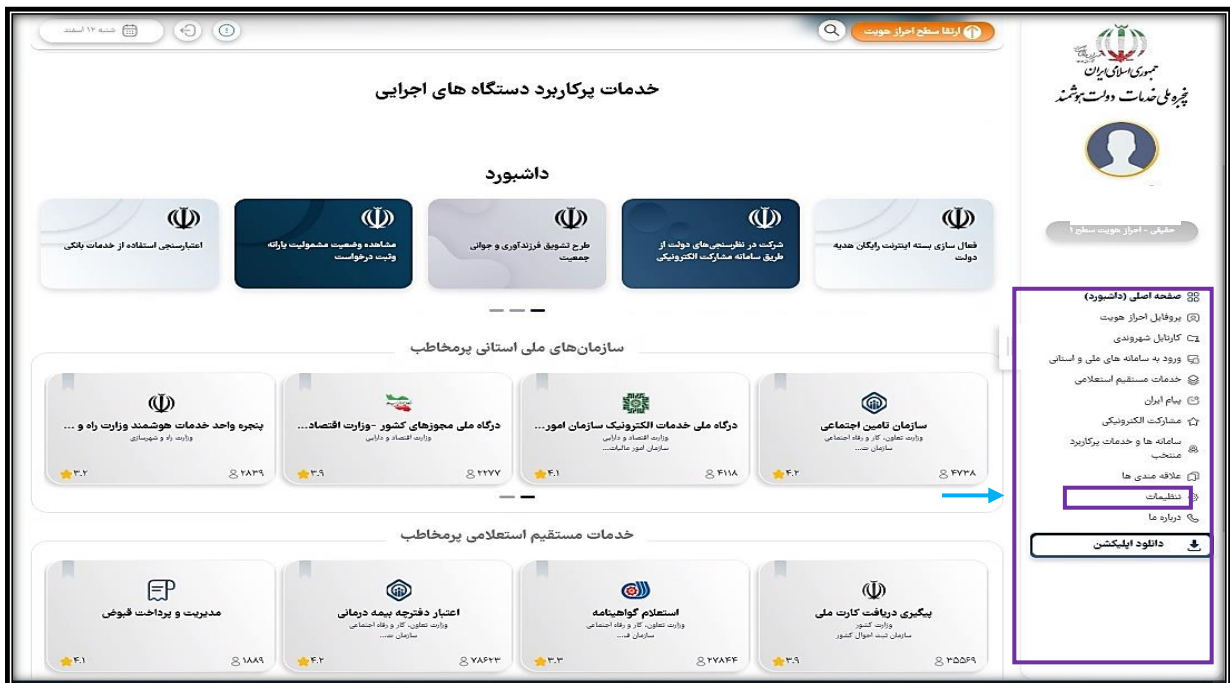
شنبه ۱۲ اسفند

ارتقا سطح احراز هویت

جمهوری اسلامی ایران
پنجره ملی خدمات دولت هوشمند

حقیقی - احراز هویت سطح ۱

صفحه اصلی (داشبورد)
پروفایل احراز هویت
کارتابل شهروندی
ورود به سامانه های ملی و استانی
خدمات مستقیم استعلامی
پیام ایران
مشارکت الکترونیکی
سامانه ها و خدمات پرکاربرد منتخب
علاقه مندی ها
تنظیمات
درباره ما
دانلود اپلیکیشن

خدمات پرکاربرد دستگاه های اجرایی

داشبورد

فعال سازی بسته اینترنت رایگان هدیه دولت

شرکت در نظرسنجی‌های دولت از طریق سامانه مشارکت الکترونیکی

طرح تشویق فرزندآوری و جوانی جمعیت

مشاهده وضعیت مشمولیت یارانه وثبت درخواست

اعتبارسنجی استفاده از خدمات بانکی

سازمان‌های ملی استانی پرمخاطب

سازمان تامین اجتماعی
وزارت تعاون، کار و رفاه اجتماعی
سازمان تա...
۴۷۳۸ ۴.۲

درگاه ملی خدمات الکترونیک سازمان امور...
وزارت اقتصاد و دارایی
سازمان امور مالیات...
۴۱۱۸ ۴.۱

درگاه ملی مجوزهای کشور -وزارت اقتصاد...
وزارت اقتصاد و دارایی
۲۲۷۷ ۳.۹

پنجره واحد خدمات هوشمند وزارت راه و ...
وزارت راه و شهرسازی
۲۸۳۹ ۳.۲

خدمات مستقیم استعلامی پرمخاطب

پیگیری دریافت کارت ملی
وزارت کشور
سازمان ثبت احوال کشور
۳۵۵۶۹ ۳.۹

استعلام گواهینامه
وزارت تعاون، کار و رفاه اجتماعی
سازمان ف...
۲۷۸۴۴ ۳.۳

اعتبار دفترچه بیمه درمانی
وزارت تعاون، کار و رفاه اجتماعی
سازمان تا...
۷۸۶۲۳ ۴.۲

مدیریت و پرداخت قبوض
۱۸۸۹ ۴.۱